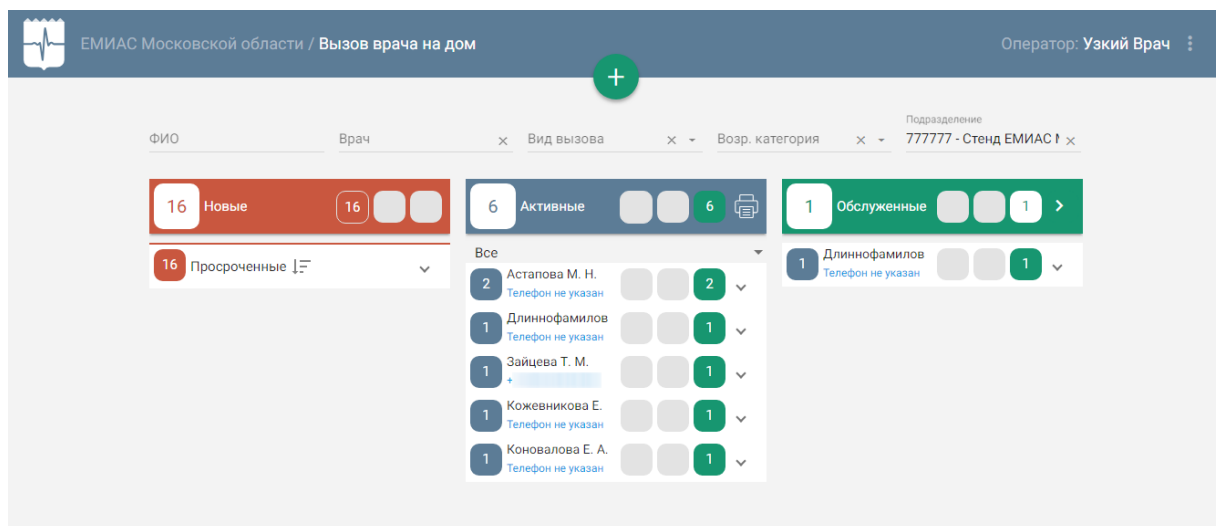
ЕМИАС Московской области / Вызов врача на дом

Оператор: Узкий Врач

+

ФИО

Врач ×

Вид вызова ×

Возр. категория ×

Подразделение
777777 - Стенд ЕМИАС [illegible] ×

16 Новые 16

6 Активные 6

1 Обслуженные 1

16 Просроченные

Все

2 Астапова М. Н.
Телефон не указан
2

1 Длиннофамилов
Телефон не указан
1

1 Зайцева Т. М.
+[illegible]
1

1 Кожевникова Е.
Телефон не указан
1

1 Коновалова Е. А.
Телефон не указан
1

1 Длиннофамилов
Телефон не указан
1